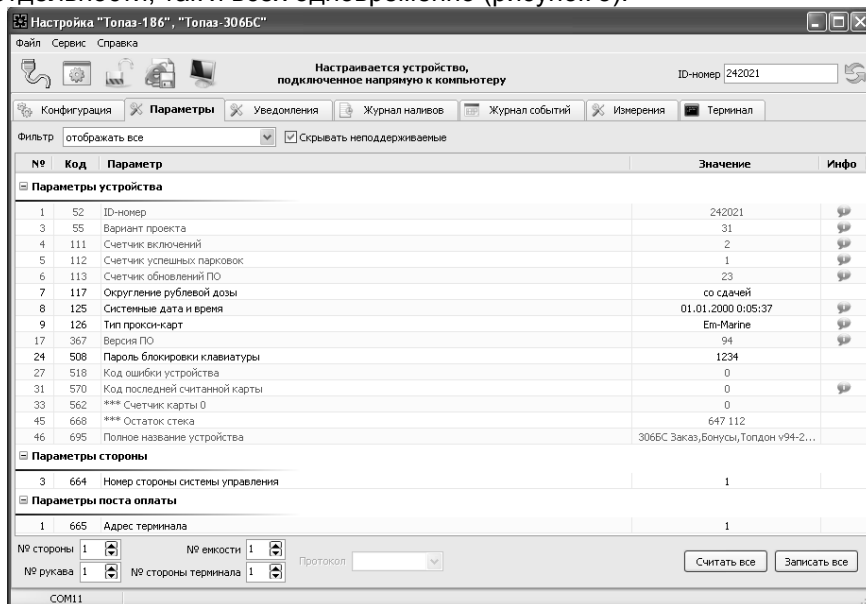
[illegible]дельности, так и всех одновременно (рисунок 6).

Настройка "Топаз-186", "Топаз-306БС"

Файл Сервис Справка

Настраивается устройство, подключенное напрямую к компьютеру

ID-номер 242021

Конфигурация | Параметры | Уведомления | Журнал наливов | Журнал событий | Измерения | Терминал

Фильтр отображать все ☑ Скрывать неподдерживаемые

| № | Код | Параметр | Значение | Инфо |
|---|---|---|---|---|
| ⊟ Параметры устройства | | | | |
| 1 | 52 | ID-номер | 242021 | |
| 3 | 55 | Вариант проекта | 31 | |
| 4 | 111 | Счетчик включений | 2 | |
| 5 | 112 | Счетчик успешных парковок | 1 | |
| 6 | 113 | Счетчик обновлений ПО | 23 | |
| 7 | 117 | Округление рублевой дозы | со сдачей | |
| 8 | 125 | Системные дата и время | 01.01.2000 0:05:37 | |
| 9 | 126 | Тип прокси-карт | Em-Marine | |
| 17 | 367 | Версия ПО | 94 | |
| 24 | 508 | Пароль блокировки клавиатуры | 1234 | |
| 27 | 518 | Код ошибки устройства | 0 | |
| 31 | 570 | Код последней считанной карты | 0 | |
| 33 | 562 | *** Счетчик карты 0 | 0 | |
| 45 | 668 | *** Остаток стека | 647 112 | |
| 46 | 695 | Полное название устройства | 306БС Заказ,Бонусы,Топдон v94-2... | |
| ⊟ Параметры стороны | | | | |
| 3 | 664 | Номер стороны системы управления | 1 | |
| ⊟ Параметры поста оплаты | | | | |
| 1 | 665 | Адрес терминала | 1 | |

№ стороны 1 № емкости 1 Протокол
№ рукава 1 № стороны терминала 1

Считать все | Записать все

COM11